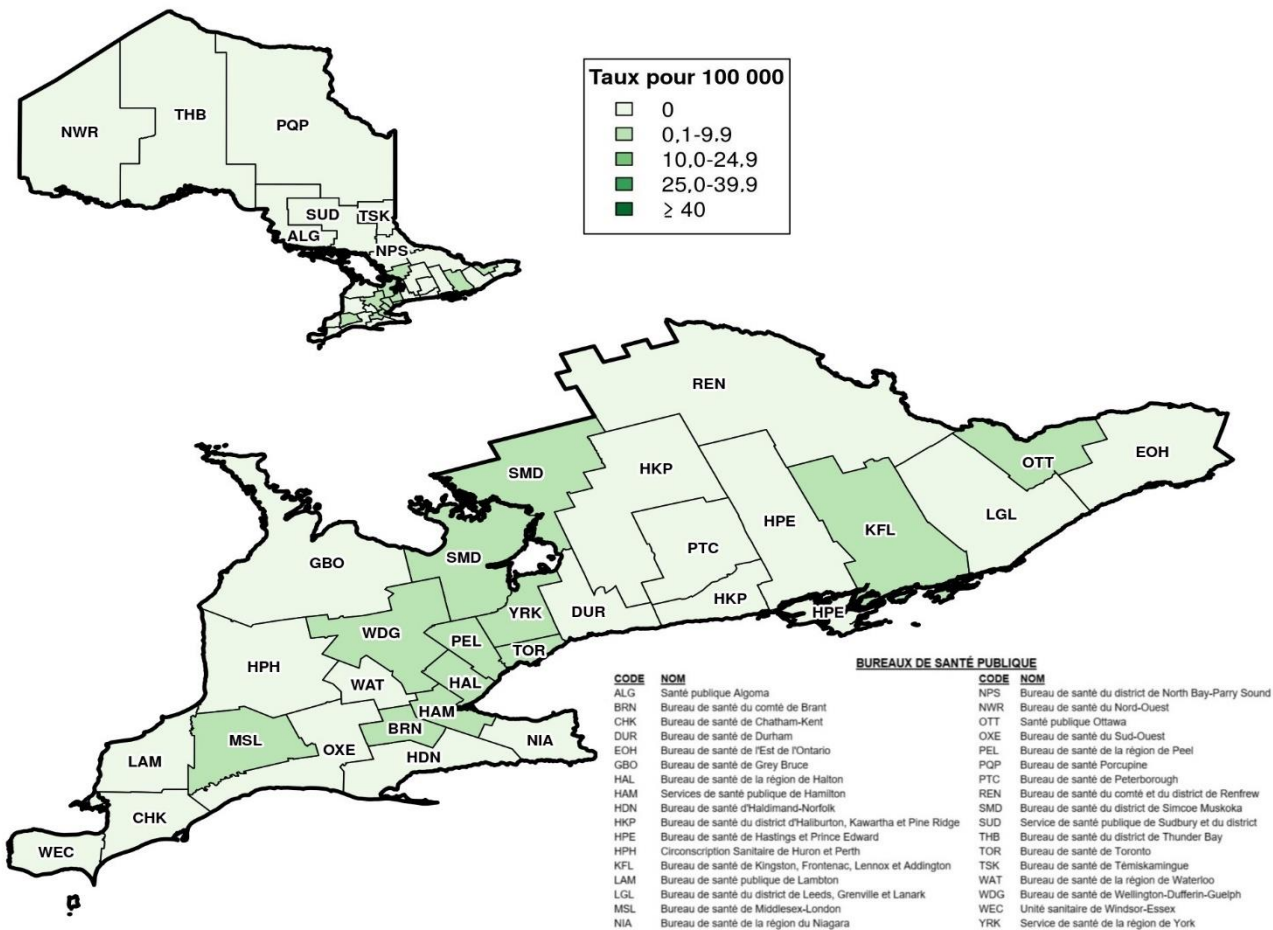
NWR
THB
PQP
SUD
TSK
ALG
NPS

Taux pour 100 000
0
0,1-9.9
10,0-24,9
25,0-39,9
$\geq 40$

REN
SMD
HKP
OTT
EOH
HPE
KFL
LGL
PTC
SMD
GBO
HKP
HPE
YRK
DUR
WDG
PEL
TOR
HPH
WAT
HAL
HAM
BRN
MSL
OXE
NIA
LAM
HDN
CHK
WEC

BUREAUX DE SANTÉ PUBLIQUE

| CODE | NOM | CODE | NOM |
|---|---|---|---|
| ALG | Santé publique Algoma | NPS | Bureau de santé du district de North Bay-Parry Sound |
| BRN | Bureau de santé du comté de Brant | NWR | Bureau de santé du Nord-Ouest |
| CHK | Bureau de santé de Chatham-Kent | OTT | Santé publique Ottawa |
| DUR | Bureau de santé de Durham | OXE | Bureau de santé du Sud-Ouest |
| EOH | Bureau de santé de l'Est de l'Ontario | PEL | Bureau de santé de la région de Peel |
| GBO | Bureau de santé de Grey Bruce | PQP | Bureau de santé Porcupine |
| HAL | Bureau de santé de la région de Halton | PTC | Bureau de santé de Peterborough |
| HAM | Services de santé publique de Hamilton | REN | Bureau de santé du comté et du district de Renfrew |
| HDN | Bureau de santé d'Haldimand-Norfolk | SMD | Bureau de santé du district de Simcoe Muskoka |
| HKP | Bureau de santé du district d'Haliburton, Kawartha et Pine Ridge | SUD | Service de santé publique de Sudbury et du district |
| HPE | Bureau de santé de Hastings et Prince Edward | THB | Bureau de santé du district de Thunder Bay |
| HPH | Circonscription Sanitaire de Huron et Perth | TOR | Bureau de santé de Toronto |
| KFL | Bureau de santé de Kingston, Frontenac, Lennox et Addington | TSK | Bureau de santé de Témiskamingue |
| LAM | Bureau de santé publique de Lambton | WAT | Bureau de santé de la région de Waterloo |
| LGL | Bureau de santé du district de Leeds, Grenville et Lanark | WDG | Bureau de santé de Wellington-Dufferin-Guelph |
| MSL | Bureau de santé de Middlesex-London | WEC | Unité sanitaire de Windsor-Essex |
| NIA | Bureau de santé de la région du Niagara | YRK | Service de santé de la région de York |